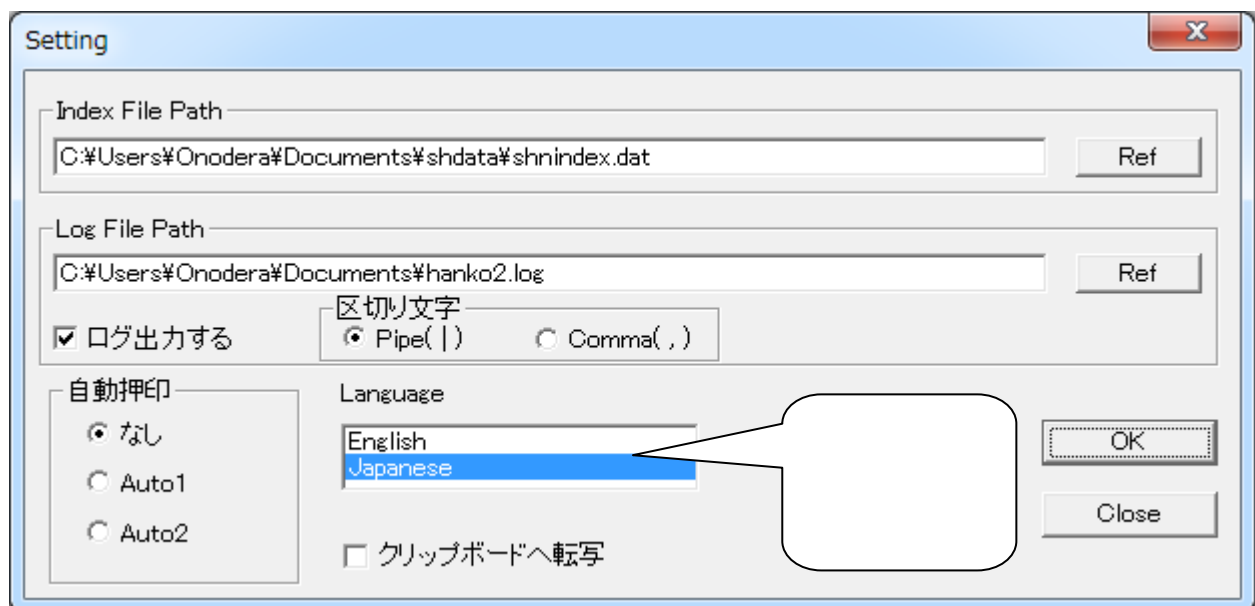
Setting

X

Index File Path

C:¥Users¥Onodera¥Documents¥shdata¥shnindex.dat

Ref

Log File Path

C:¥Users¥Onodera¥Documents¥hanko2.log

Ref

ログ出力する

区切り文字

Pipe( | )

Comma( , )

自動押印

なし

Auto1

Auto2

Language

English

Japanese

クリップボードへ転写

OK

Close